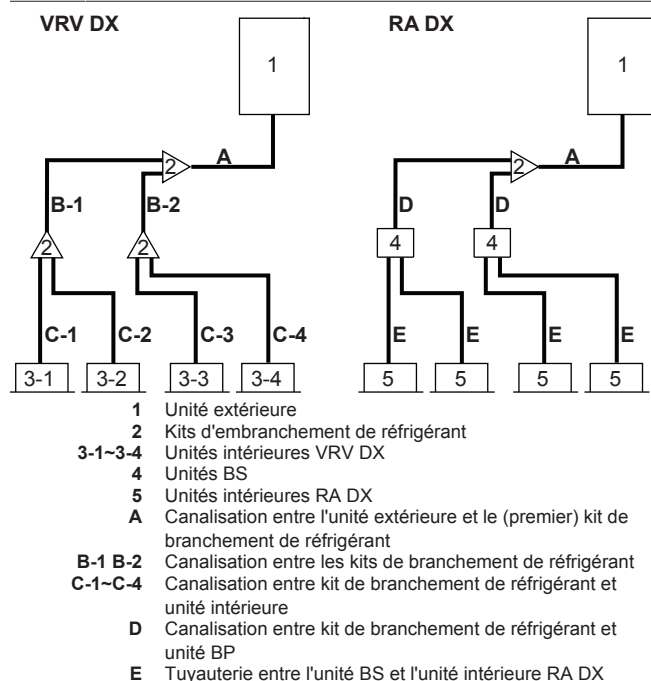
VRV DX

1

2

A

B-1

B-2

2

2

C-1

C-2

C-3

C-4

3-1

3-2

3-3

3-4

RA DX

1

2

A

D

D

4

4

E

E

E

E

5

5

5

5

**1** Unité extérieure
**2** Kits d'embranchement de réfrigérant
**3-1~3-4** Unités intérieures VRV DX
**4** Unités BS
**5** Unités intérieures RA DX
**A** Canalisation entre l'unité extérieure et le (premier) kit de branchement de réfrigérant
**B-1 B-2** Canalisation entre les kits de branchement de réfrigérant
**C-1~C-4** Canalisation entre kit de branchement de réfrigérant et unité intérieure
**D** Canalisation entre kit de branchement de réfrigérant et unité BP
**E** Tuyauterie entre l'unité BS et l'unité intérieure RA DX